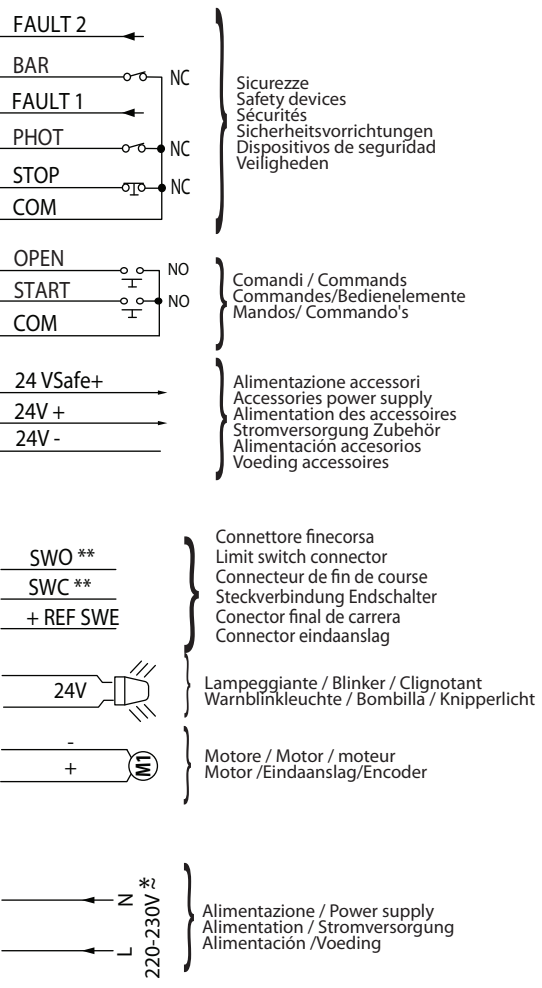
FAULT 2
BAR
NC
FAULT 1
PHOT
NC
STOP
NC
COM

Sicurezze
Safety devices
Sécurités
Sicherheitsvorrichtungen
Dispositivos de seguridad
Veiligheden

OPEN
NO
START
NO
COM

Comandi / Commands
Commandes/Bedienelemente
Mandos/ Commando's

24 VSafe+
24V +
24V -

Alimentazione accessori
Accessories power supply
Alimentation des accessoires
Stromversorgung Zubehör
Alimentación accesorios
Voeding accessoires

SWO **
SWC **
+ REF SWE

Connettore finecorsa
Limit switch connector
Connecteur de fin de course
Steckverbindung Endschalter
Conector final de carrera
Connector eindaanslag

24V

Lampeggiante / Blinker / Clignotant
Warnblinkleuchte / Bombilla / Knipperlicht

-
+
M1

Motore / Motor / moteur
Motor /Eindaanslag/Encoder

N
L
220-230V $\sim$ *

Alimentazione / Power supply
Alimentation / Stromversorgung
Alimentación /Voeding